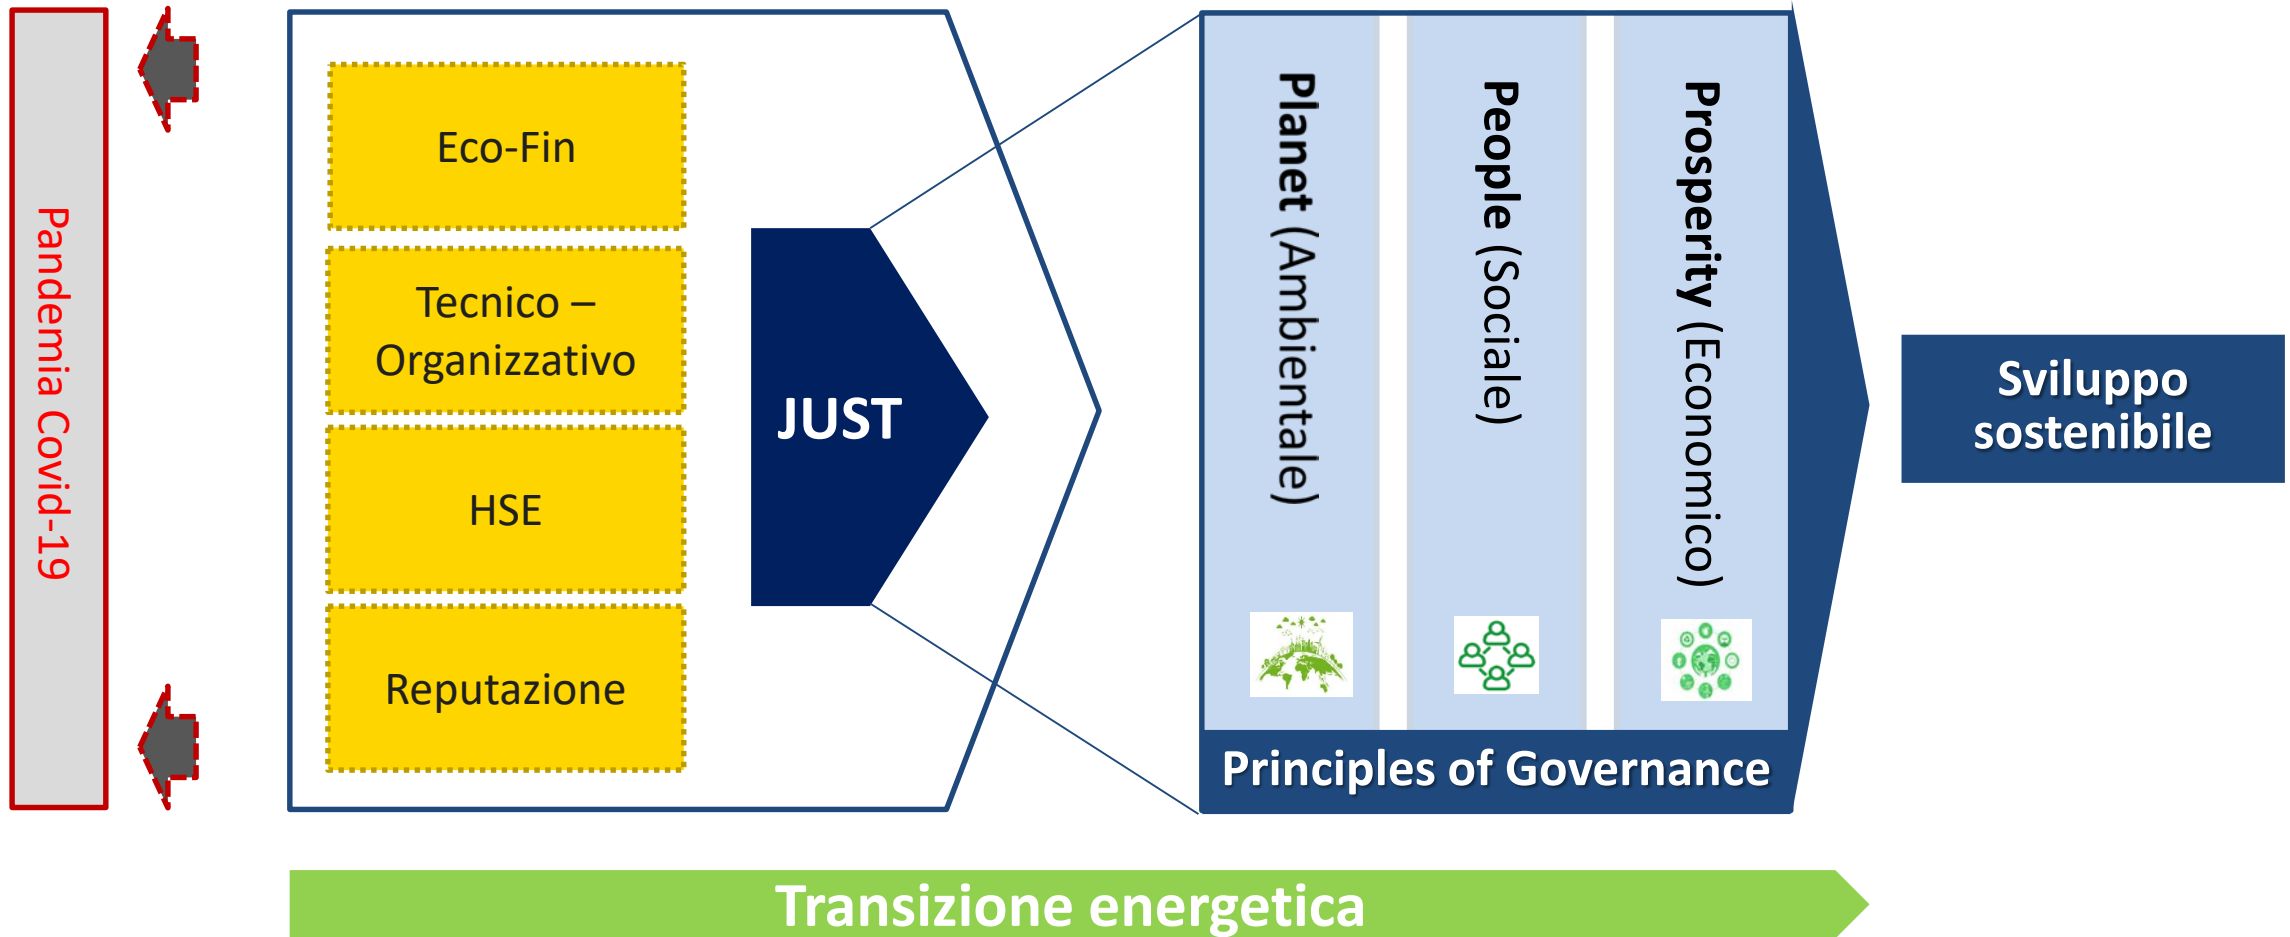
Pandemia Covid-19

Eco-Fin

Tecnico – Organizzativo

HSE

Reputazione

JUST

Planet (Ambientale)

People (Sociale)

Prosperity (Economico)

Principles of Governance

Sviluppo sostenibile

Transizione energetica